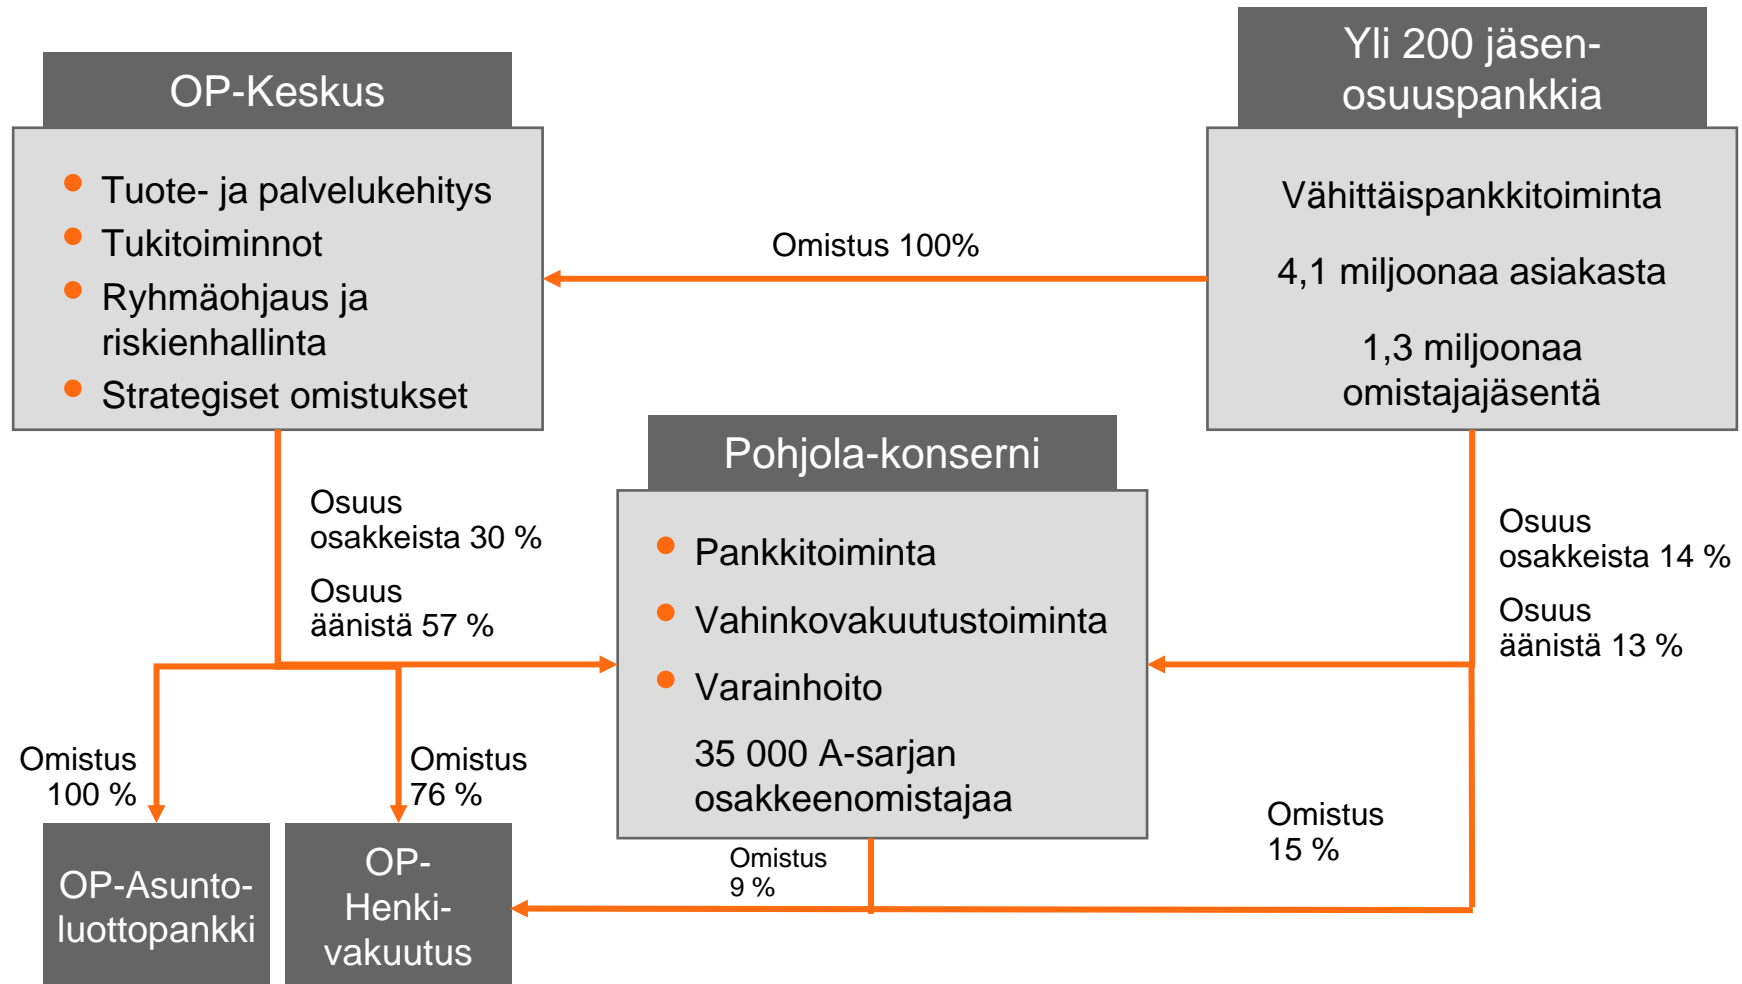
OP-Keskus

- Tuote- ja palvelukehitys
- Tukitoiminnot
- Ryhmäohjaus ja riskienhallinta
- Strategiset omistukset

Yli 200 jäsenosuuspankkia

Vähittäispankkitoiminta

4,1 miljoonaa asiakasta

1,3 miljoonaa omistajajäsentä

Omistus 100%

Pohjola-konserni

- Pankkitoiminta
- Vahinkovakuutustoiminta
- Varainhoito

35 000 A-sarjan osakkeenomistajaa

Osuus osakkeista 30 %

Osuus äänistä 57 %

Osuus osakkeista 14 %

Osuus äänistä 13 %

Omistus 100 %

Omistus 76 %

Omistus 9 %

Omistus 15 %

OP-Asuntoluottopankki

OP-Henkivakuutus